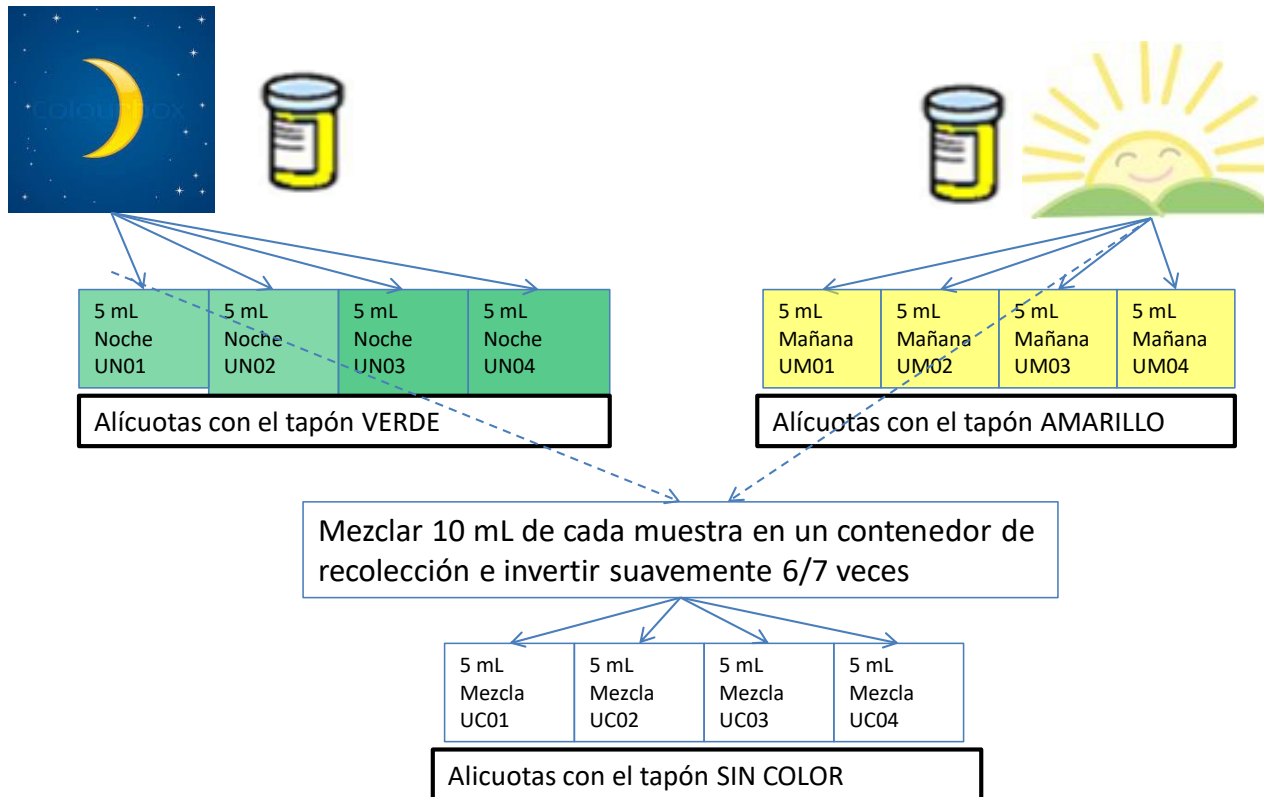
Colourbox

5 mL Noche UN01

5 mL Noche UN02

5 mL Noche UN03

5 mL Noche UN04

Alícuotas con el tapón VERDE

5 mL Mañana UM01

5 mL Mañana UM02

5 mL Mañana UM03

5 mL Mañana UM04

Alícuotas con el tapón AMARILLO

Mezclar 10 mL de cada muestra en un contenedor de recolección e invertir suavemente 6/7 veces

5 mL Mezcla UC01

5 mL Mezcla UC02

5 mL Mezcla UC03

5 mL Mezcla UC04

Alicuotas con el tapón SIN COLOR